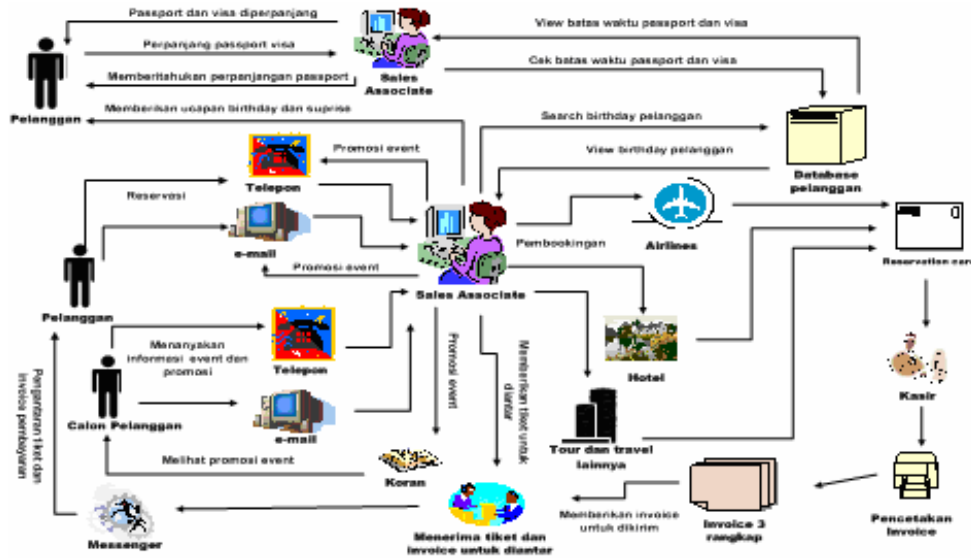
Passport dan visa diperpanjang

Perpanjang passport visa

Memberitahukan perpanjangan passport

Sales Associate

View batas waktu passport dan visa

Cek batas waktu passport dan visa

Pelanggan

Memberikan ucapan birthday dan suprise

Search birthday pelanggan

View birthday pelanggan

Database pelanggan

Promosi event

Telepon

Reservasi

e-mail

Pembookingan

Airlines

Reservation card

Promosi event

Sales Associate

Pelanggan

Menanyakan informasi event dan promosi

Telepon

Promosi event

Memberikan tiket untuk diantar

Hotel

Kasir

Pengantaran tiket dan invoice pembayaran

Calon Pelanggan

e-mail

Tour dan travel lainnya

Melihat promosi event

Koran

Pencetakan Invoice

Memberikan invoice untuk dikirim

Invoice 3 rangkap

Messenger

Menerima tiket dan invoice untuk diantar